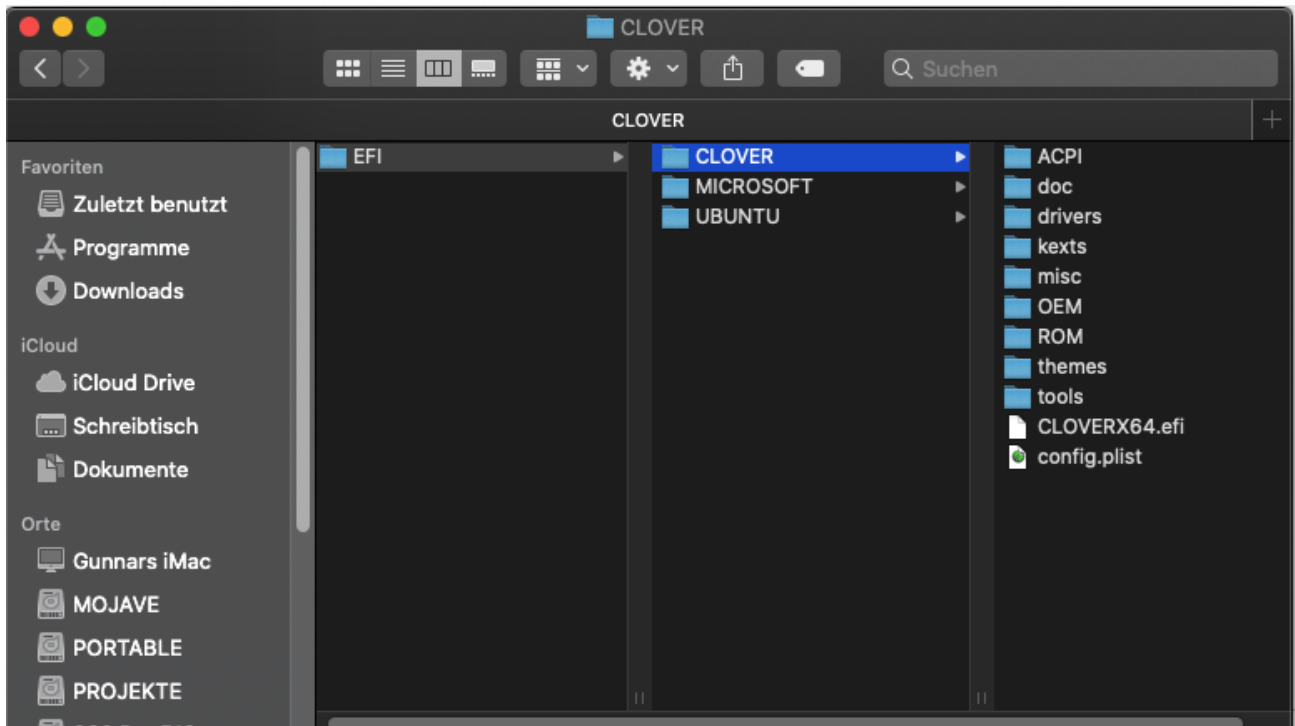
CLOVER

Suchen

CLOVER

Favoriten
Zuletzt benutzt
Programme
Downloads
iCloud
iCloud Drive
Schreibtisch
Dokumente
Orte
Gunnars iMac
MOJAVE
PORTABLE
PROJEKTE

EFI

CLOVER
MICROSOFT
UBUNTU

ACPI
doc
drivers
kexts
misc
OEM
ROM
themes
tools
CLOVERX64.efi
config.plist